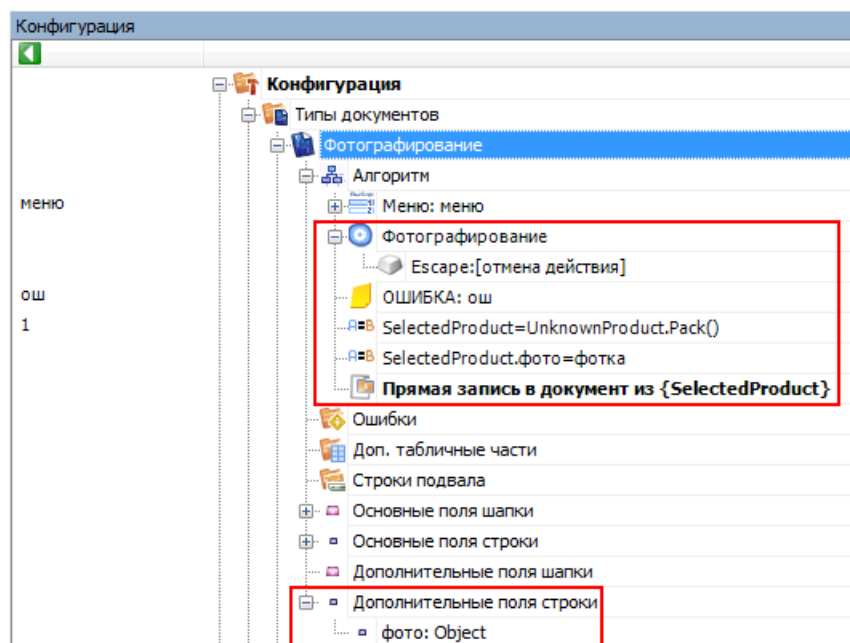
Конфигурация

Конфигурация
Типы документов
Фотографирование
Алгоритм
меню
Меню: меню
Фотографирование
Escape:[отмена действия]
ош
ОШИБКА: ош
1
SelectedProduct=UnknownProduct.Pack()
SelectedProduct.фото=фотка
Прямая запись в документ из {SelectedProduct}
Ошибки
Доп. табличные части
Строки подвала
Основные поля шапки
Основные поля строки
Дополнительные поля шапки
Дополнительные поля строки
фото: Object